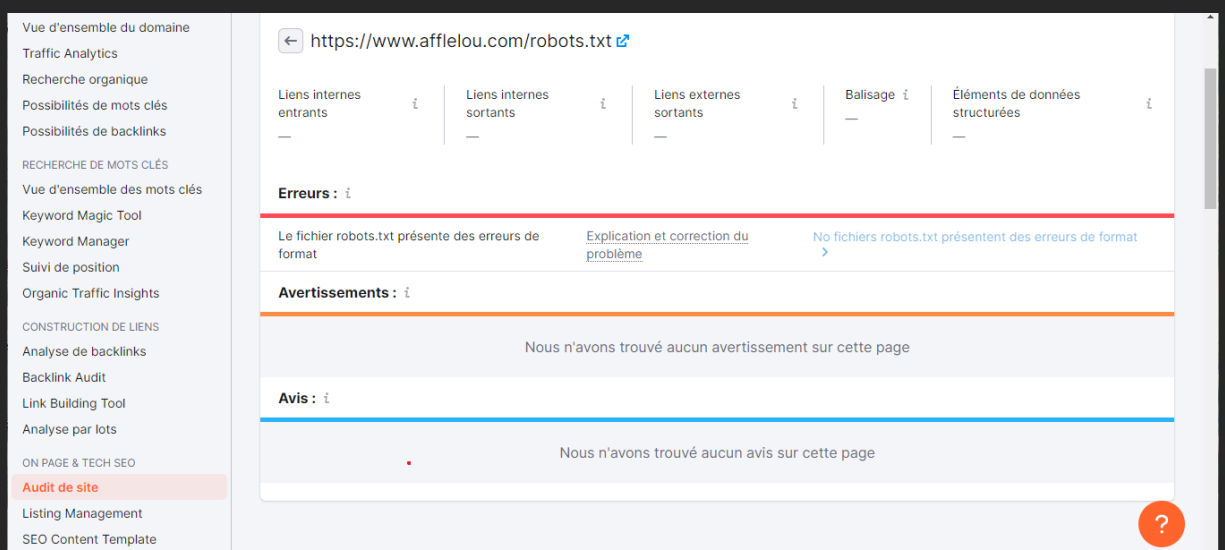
Vue d'ensemble du domaine
Traffic Analytics
Recherche organique
Possibilités de mots clés
Possibilités de backlinks

RECHERCHE DE MOTS CLÉS
Vue d'ensemble des mots clés
Keyword Magic Tool
Keyword Manager
Suivi de position
Organic Traffic Insights

CONSTRUCTION DE LIENS
Analyse de backlinks
Backlink Audit
Link Building Tool
Analyse par lots

ON PAGE & TECH SEO
Audit de site
Listing Management
SEO Content Template

https://www.afflelou.com/robots.txt

| Liens internes entrants i | Liens internes sortants i | Liens externes sortants i | Balisage i | Éléments de données structurées i |
|---|---|---|---|---|
| — | — | — | — | — |

Erreurs : i

Le fichier robots.txt présente des erreurs de format
Explication et correction du problème
No fichiers robots.txt présentent des erreurs de format >

Avertissements : i

Nous n'avons trouvé aucun avertissement sur cette page

Avis : i

Nous n'avons trouvé aucun avis sur cette page

?